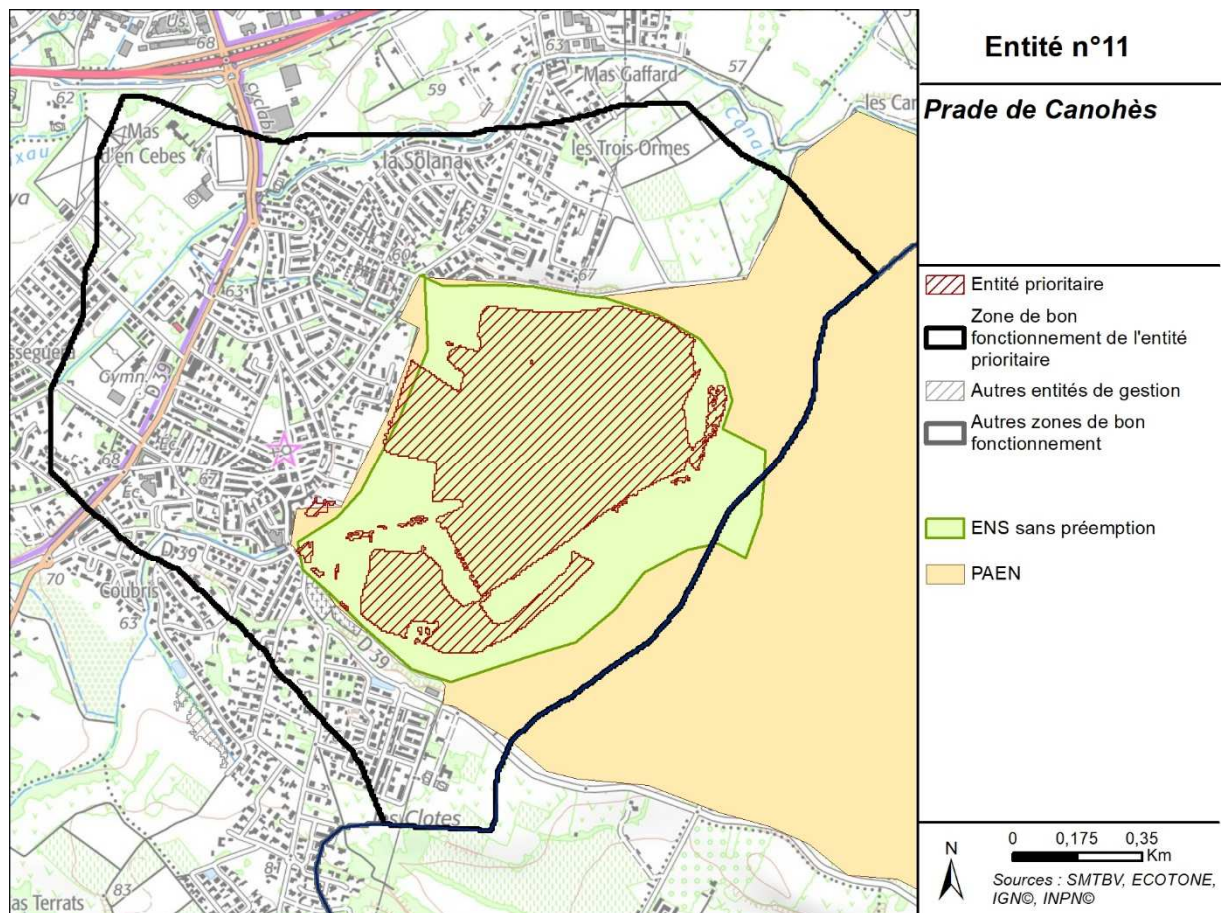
Entité n°11

Prade de Canohès

Entité prioritaire

Zone de bon fonctionnement de l'entité prioritaire

Autres entités de gestion

Autres zones de bon fonctionnement

ENS sans préemption

PAEN

N

0 0,175 0,35 Km

Sources : SMTBV, ECOTONE, IGN©, INPN©

Mas Gaffard
57
les Can
Canal
63
66
62
59
Mas d'en Cebes
la Solana
les Trois Ormes
60
67
63
Gymn.
D 39
68
Ec
Ec
67
D 39
70
Coubris
63
D 39
les Clotes
83
as Terrats
Cyclab
ya
sseguera
xau
Us